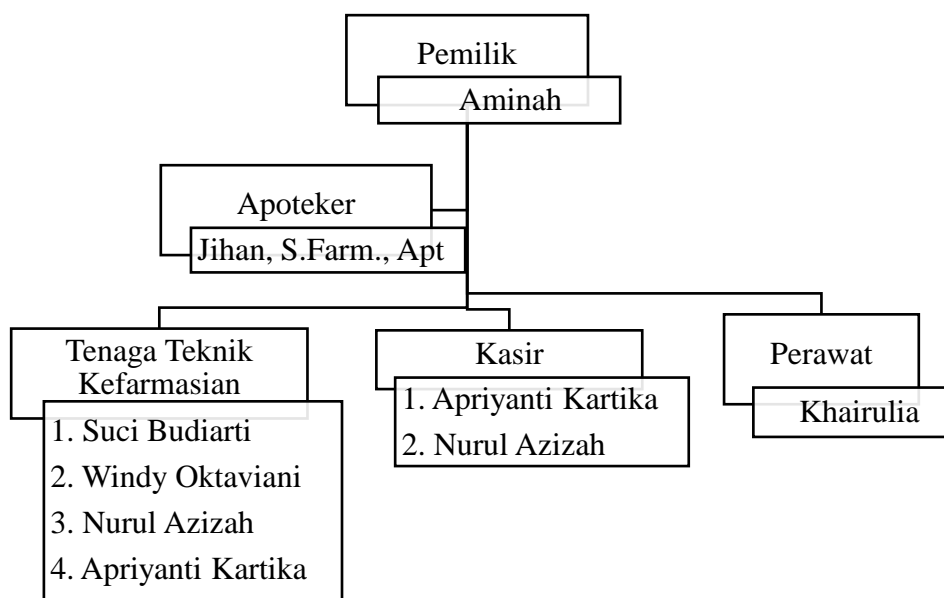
Pemilik
Aminah

Apoteker
Jihan, S.Farm., Apt

Tenaga Teknik Kefarmasian
1. Suci Budiarti
2. Windy Oktaviani
3. Nurul Azizah
4. Apriyanti Kartika

Kasir
1. Apriyanti Kartika
2. Nurul Azizah

Perawat
Khairulia